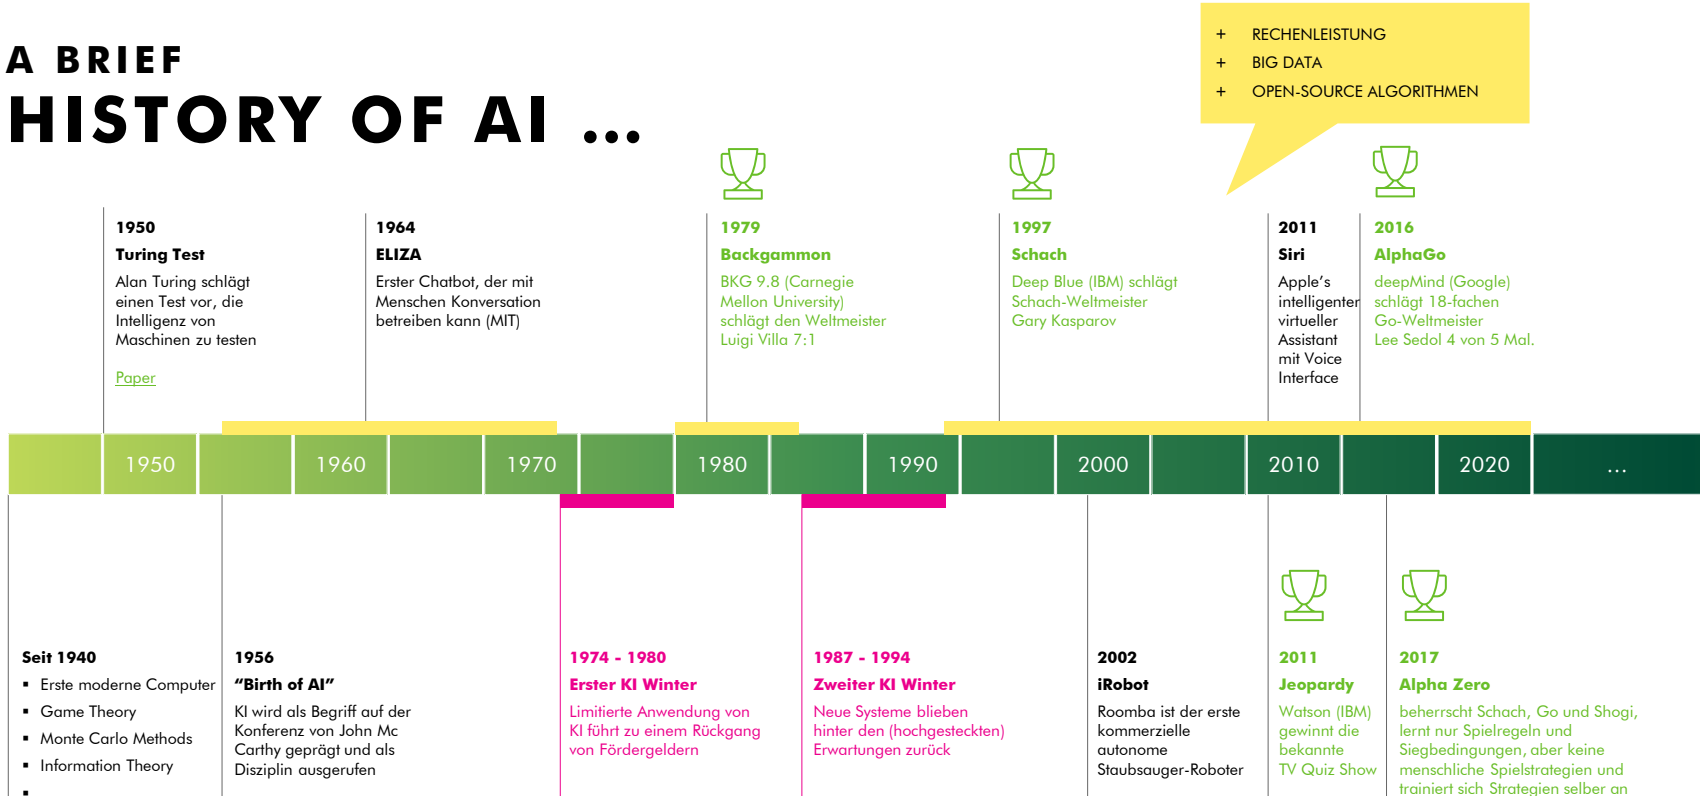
A BRIEF
HISTORY OF AI ...

+ RECHENLEISTUNG
+ BIG DATA
+ OPEN-SOURCE ALGORITHMEN

1950
Turing Test
Alan Turing schlägt einen Test vor, die Intelligenz von Maschinen zu testen

Paper

1964
ELIZA
Erster Chatbot, der mit Menschen Konversation betreiben kann (MIT)

1979
Backgammon
BKG 9.8 (Carnegie Mellon University) schlägt den Weltmeister Luigi Villa 7:1

1997
Schach
Deep Blue (IBM) schlägt Schach-Weltmeister Gary Kasparov

2011
Siri
Apple's intelligenter virtueller Assistant mit Voice Interface

2016
AlphaGo
deepMind (Google) schlägt 18-fachen Go-Weltmeister Lee Sedol 4 von 5 Mal.

1950 1960 1970 1980 1990 2000 2010 2020 ...

Seit 1940
▪ Erste moderne Computer
▪ Game Theory
▪ Monte Carlo Methods
▪ Information Theory
▪

1956
"Birth of AI"
KI wird als Begriff auf der Konferenz von John Mc Carthy geprägt und als Disziplin ausgerufen

1974 - 1980
Erster KI Winter
Limitierte Anwendung von KI führt zu einem Rückgang von Fördergeldern

1987 - 1994
Zweiter KI Winter
Neue Systeme blieben hinter den (hochgesteckten) Erwartungen zurück

2002
iRobot
Roomba ist der erste kommerzielle autonome Staubsauger-Roboter

2011
Jeopardy
Watson (IBM) gewinnt die bekannte TV Quiz Show

2017
Alpha Zero
beherrscht Schach, Go und Shogi, lernt nur Spielregeln und Siegbedingungen, aber keine menschliche Spielstrategien und trainiert sich Strategien selber an